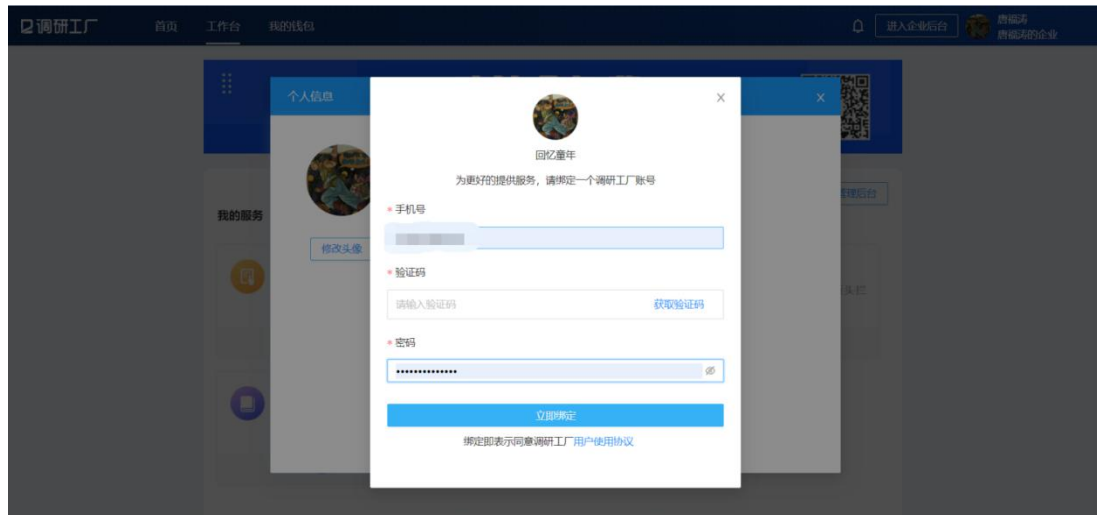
调研工厂 首页 工作台 我的钱包

进入企业后台 唐福涛 唐福涛的企业

个人信息

我的服务

修改头像

理后台

回忆童年

为更好的提供服务，请绑定一个调研工厂账号

* 手机号

* 验证码

请输入验证码 获取验证码

* 密码

••••••••••••••

立即绑定

绑定即表示同意调研工厂用户使用协议